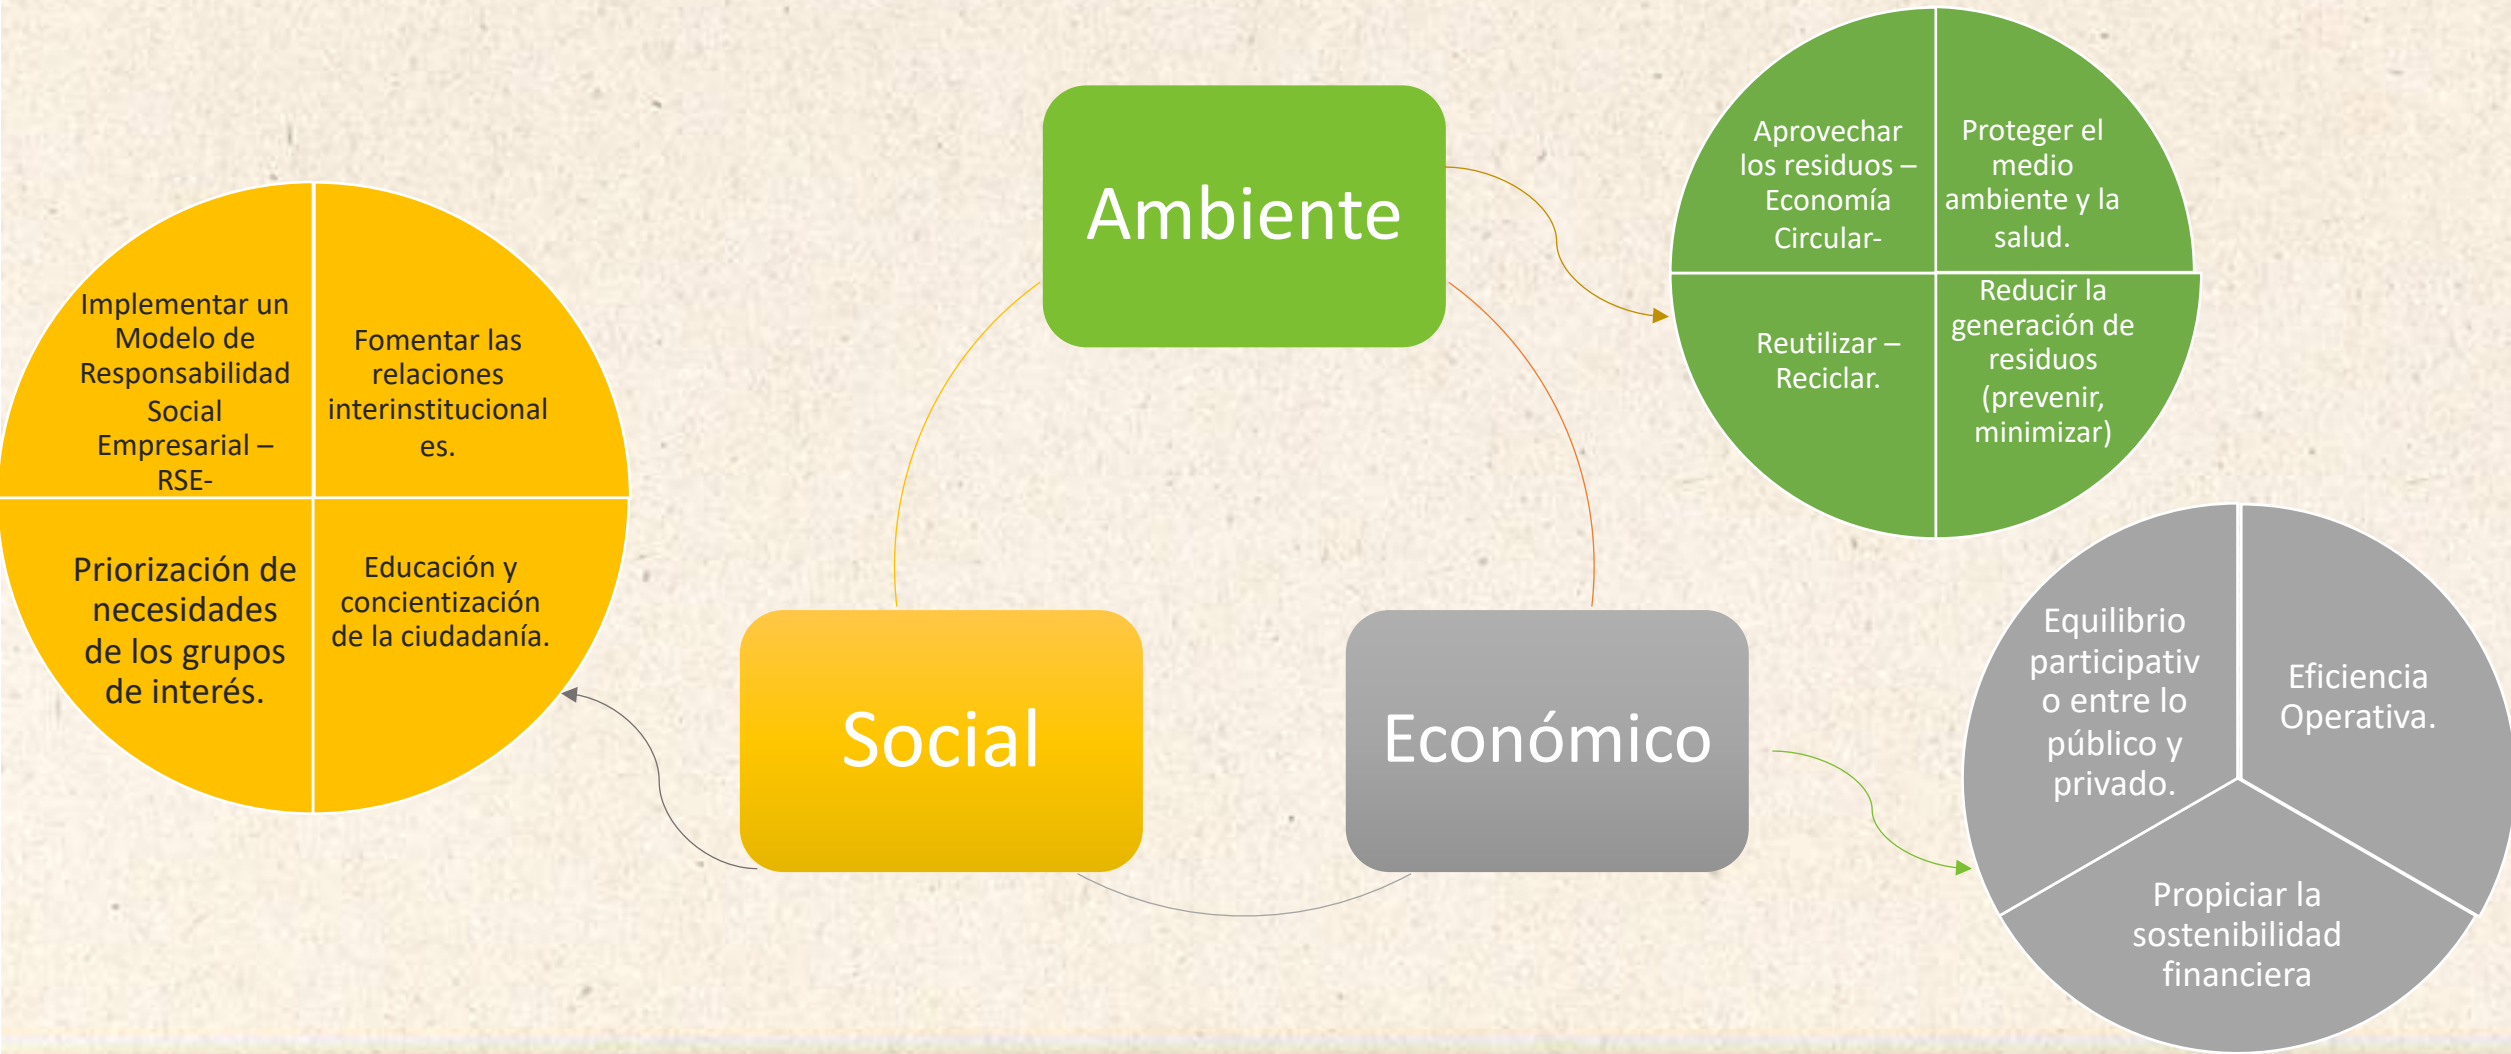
Implementar un Modelo de Responsabilidad Social Empresarial – RSE-

Fomentar las relaciones interinstitucionales.

Priorización de necesidades de los grupos de interés.

Educación y concientización de la ciudadanía.

Ambiente

Aprovechar los residuos – Economía Circular-

Proteger el medio ambiente y la salud.

Reutilizar – Reciclar.

Reducir la generación de residuos (prevenir, minimizar)

Social

Económico

Equilibrio participativo entre lo público y privado.

Eficiencia Operativa.

Propiciar la sostenibilidad financiera